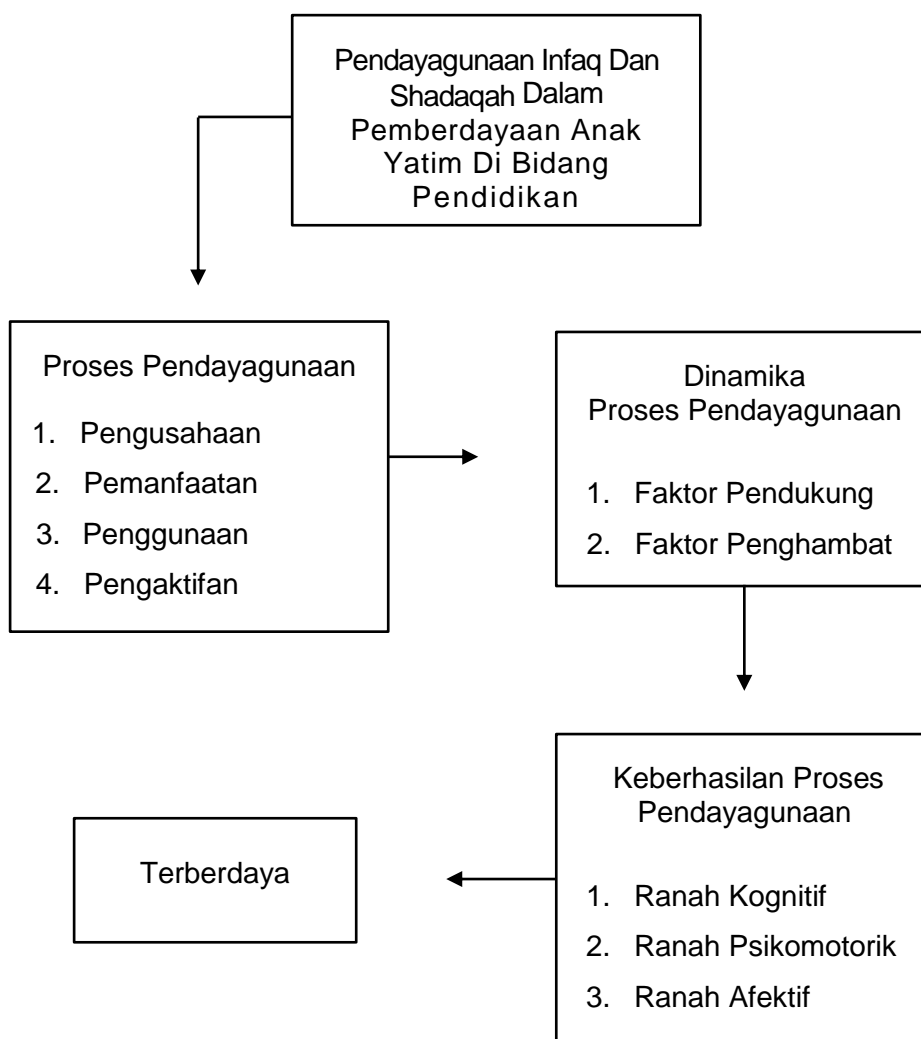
Pendayagunaan Infaq Dan Shadaqah Dalam Pemberdayaan Anak Yatim Di Bidang Pendidikan

Proses Pendayagunaan
1. Pengusahaan
2. Pemanfaatan
3. Penggunaan
4. Pengaktifan

Dinamika Proses Pendayagunaan
1. Faktor Pendukung
2. Faktor Penghambat

Keberhasilan Proses Pendayagunaan
1. Ranah Kognitif
2. Ranah Psikomotorik
3. Ranah Afektif

Terberdaya